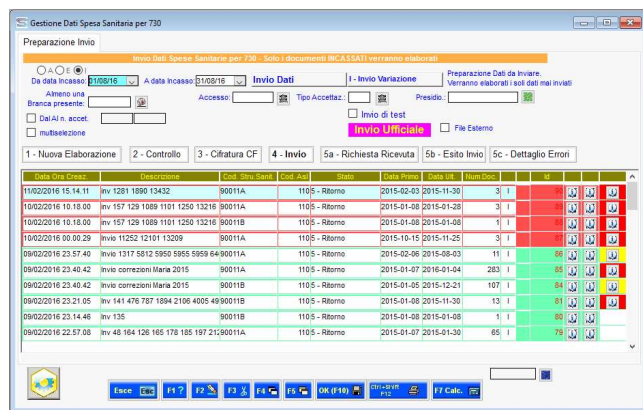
Gestione Dati Spesa Sanitaria per 730

Preparazione Invio

Invio Dati Spese Sanitarie per 730 - Solo i documenti INCASSATI verranno elaborati

A E I

Da data Incasso 01/08/16 A data Incasso 31/08/16 Invio Dati I - Invio Variazione

Preparazione Dati da Inviare. Verranno elaborati i soli dati mai inviati

Almeno una Branca presente:

Accesso: Tipo Accettaz.: Presidio.:

Dal Al n. accet.

Invio di test

multiselezione

Invio Ufficiale

File Esterno

1 - Nuova Elaborazione | 2 - Controllo | 3 - Cifratura CF | 4 - Invio | 5a - Richiesta Ricevuta | 5b - Esito Invio | 5c - Dettaglio Errori

| Data Ora Creaz. | Descrizione | Cod. Stru.Sanit. | Cod. Asl | Stato | Data Primo | Data Ult. | Num.Doc. | | Id |
|---|---|---|---|---|---|---|---|---|---|
| 11/02/2016 15.14.11 | inv 1281 1890 13432 | 90011A | 110 | 5 - Ritorno | 2015-02-03 | 2015-11-30 | 3 | I | 89 |
| 10/02/2016 10.18.00 | inv 157 129 1089 1101 1250 13216 | 90011A | 110 | 5 - Ritorno | 2015-01-08 | 2015-01-28 | 3 | I | 88 |
| 10/02/2016 10.18.00 | inv 157 129 1089 1101 1250 13216 | 90011B | 110 | 5 - Ritorno | 2015-01-08 | 2015-01-08 | 1 | I | 89 |
| 10/02/2016 00.00.29 | Invio 11252 12101 13209 | 90011A | 110 | 5 - Ritorno | 2015-10-15 | 2015-11-25 | 3 | I | 87 |
| 09/02/2016 23.57.40 | Invio 1317 5812 5950 5955 5959 64 | 90011A | 110 | 5 - Ritorno | 2015-02-06 | 2015-08-03 | 11 | I | 86 |
| 09/02/2016 23.40.42 | Invio correzioni Maria 2015 | 90011A | 110 | 5 - Ritorno | 2015-01-07 | 2016-01-04 | 283 | I | 85 |
| 09/02/2016 23.40.42 | Invio correzioni Maria 2015 | 90011B | 110 | 5 - Ritorno | 2015-01-05 | 2015-12-21 | 107 | I | 84 |
| 09/02/2016 23.21.05 | Inv 141 476 787 1894 2106 4005 49 | 90011A | 110 | 5 - Ritorno | 2015-01-08 | 2015-11-30 | 13 | I | 81 |
| 09/02/2016 23.14.46 | Inv 135 | 90011B | 110 | 5 - Ritorno | 2015-01-08 | 2015-01-08 | 1 | I | 80 |
| 09/02/2016 22.57.08 | Inv 48 164 126 165 178 185 197 21 | 90011A | 110 | 5 - Ritorno | 2015-01-07 | 2015-01-30 | 65 | I | 79 |

Esce Esc | F1 ? | F2 | F3 | F4 | F5 | OK (F10) | Ctrl+Shift F12 | F7 Calc.